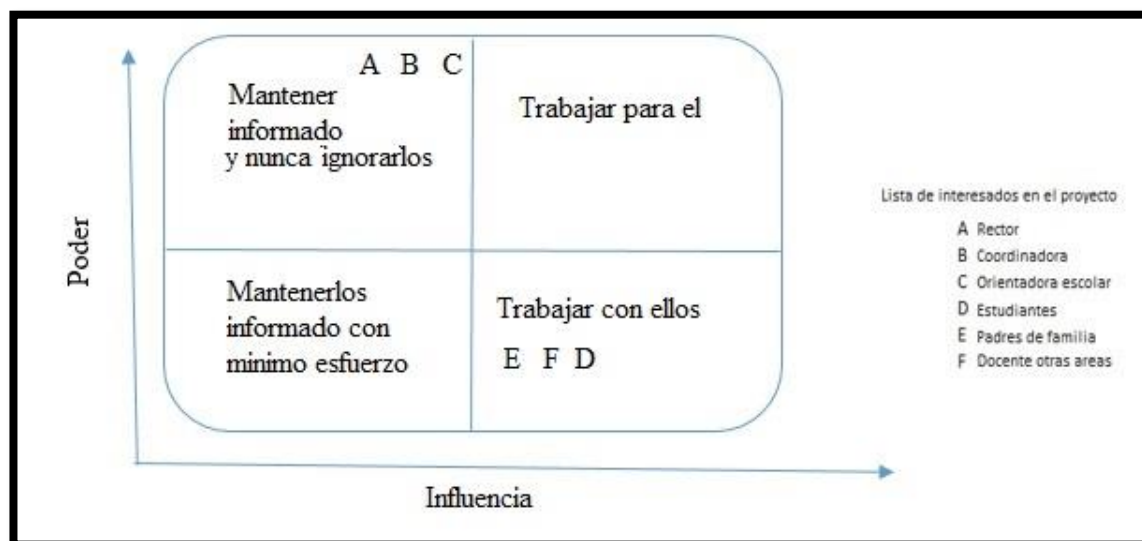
A B C

Mantener informado y nunca ignorarlos

Trabajar para el

Mantenerlos informado con minimo esfuerzo

Trabajar con ellos

E F D

Poder

Influencia

Lista de interesados en el proyecto

A Rector
B Coordinadora
C Orientadora escolar
D Estudiantes
E Padres de familia
F Docente otras areas